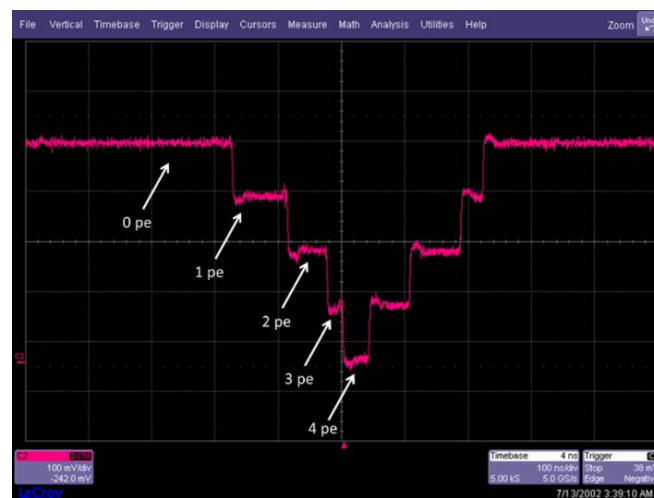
File Vertical Timebase Trigger Display Cursors Measure Math Analysis Utilities Help

Zoom

0 pe

1 pe

2 pe

3 pe

4 pe

C2

C2 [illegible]
100 mV/div
-242.0 mV

LeCroy

Timebase 4 ns
100 ns/div
5.00 kS 5.0 GS/s

Trigger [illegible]
Stop 38 m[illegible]
Edge Negativ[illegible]

7/13/2002 3:39:10 AM